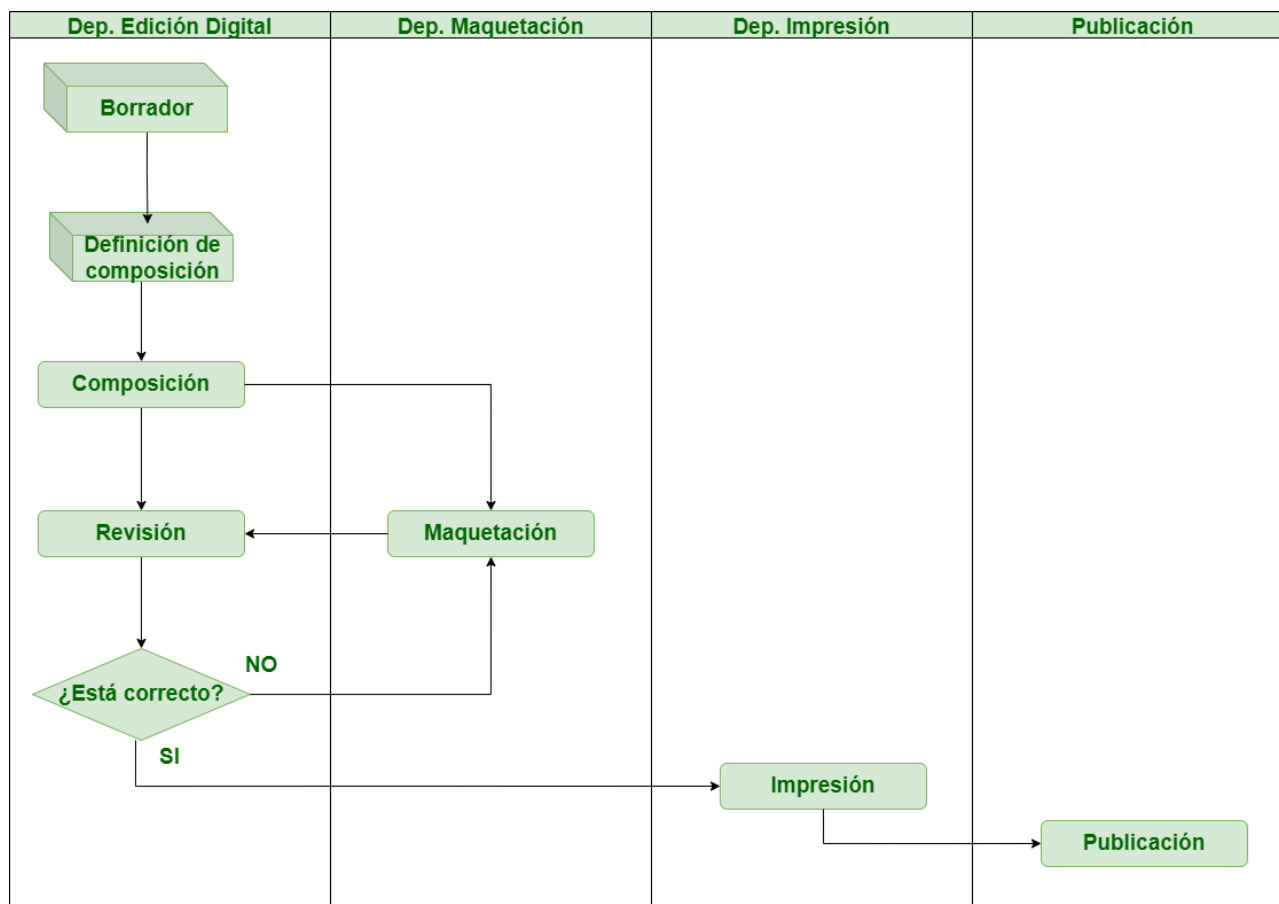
| Dep. Edición Digital | Dep. Maquetación | Dep. Impresión | Publicación |
|---|---|---|---|

Borrador

Definición de composición

Composición

Revisión

Maquetación

¿Está correcto?

NO

SI

Impresión

Publicación